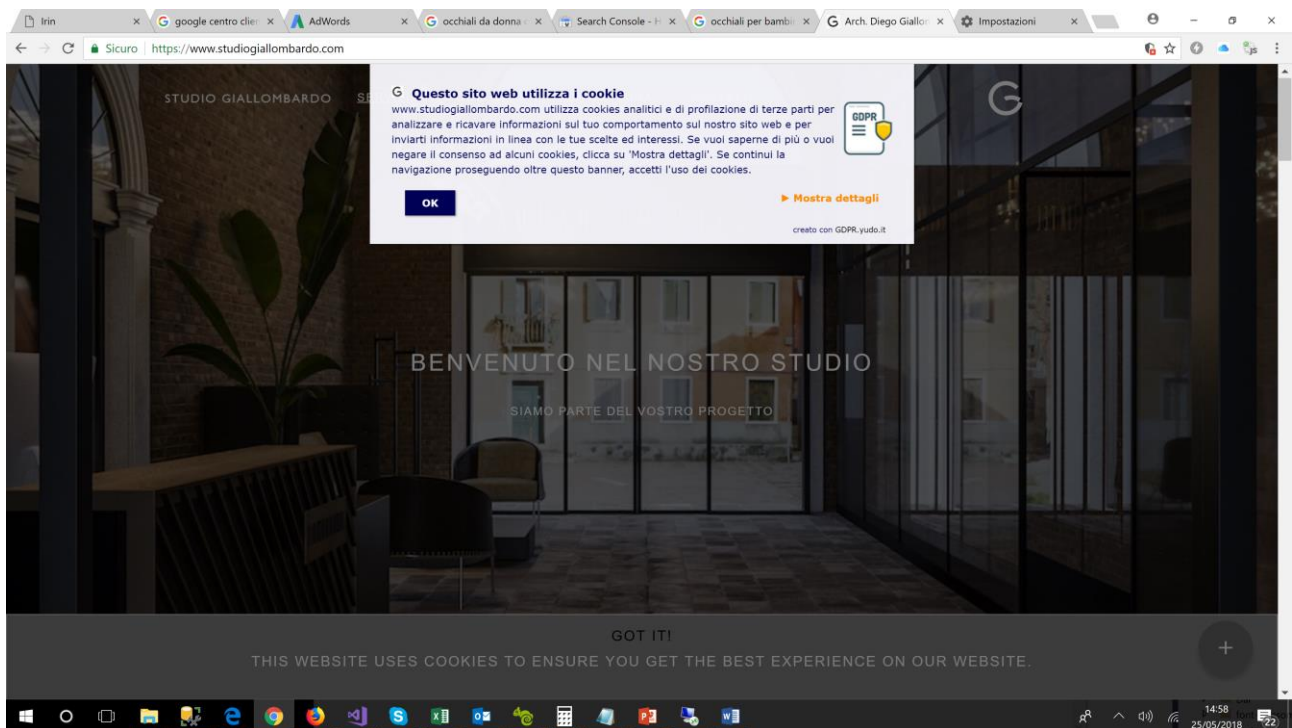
Irin
google centro clie
AdWords
occhiali da donna
Search Console - H
occhiali per bambi
Arch. Diego Giallo
Impostazioni

Sicuro | https://www.studiogiallombardo.com

STUDIO GIALLOMBARDO SE

G Questo sito web utilizza i cookie
www.studiogiallombardo.com utilizza cookies analitici e di profilazione di terze parti per analizzare e ricavare informazioni sul tuo comportamento sul nostro sito web e per inviarti informazioni in linea con le tue scelte ed interessi. Se vuoi saperne di più o vuoi negare il consenso ad alcuni cookies, clicca su 'Mostra dettagli'. Se continui la navigazione proseguendo oltre questo banner, accetti l'uso dei cookies.

GDPR

OK

▶ Mostra dettagli

creato con GDPR.yudo.it

BENVENUTO NEL NOSTRO STUDIO

SIAMO PARTE DEL VOSTRO PROGETTO

GOT IT!

THIS WEBSITE USES COOKIES TO ENSURE YOU GET THE BEST EXPERIENCE ON OUR WEBSITE.

+

14:58
25/05/2018
22